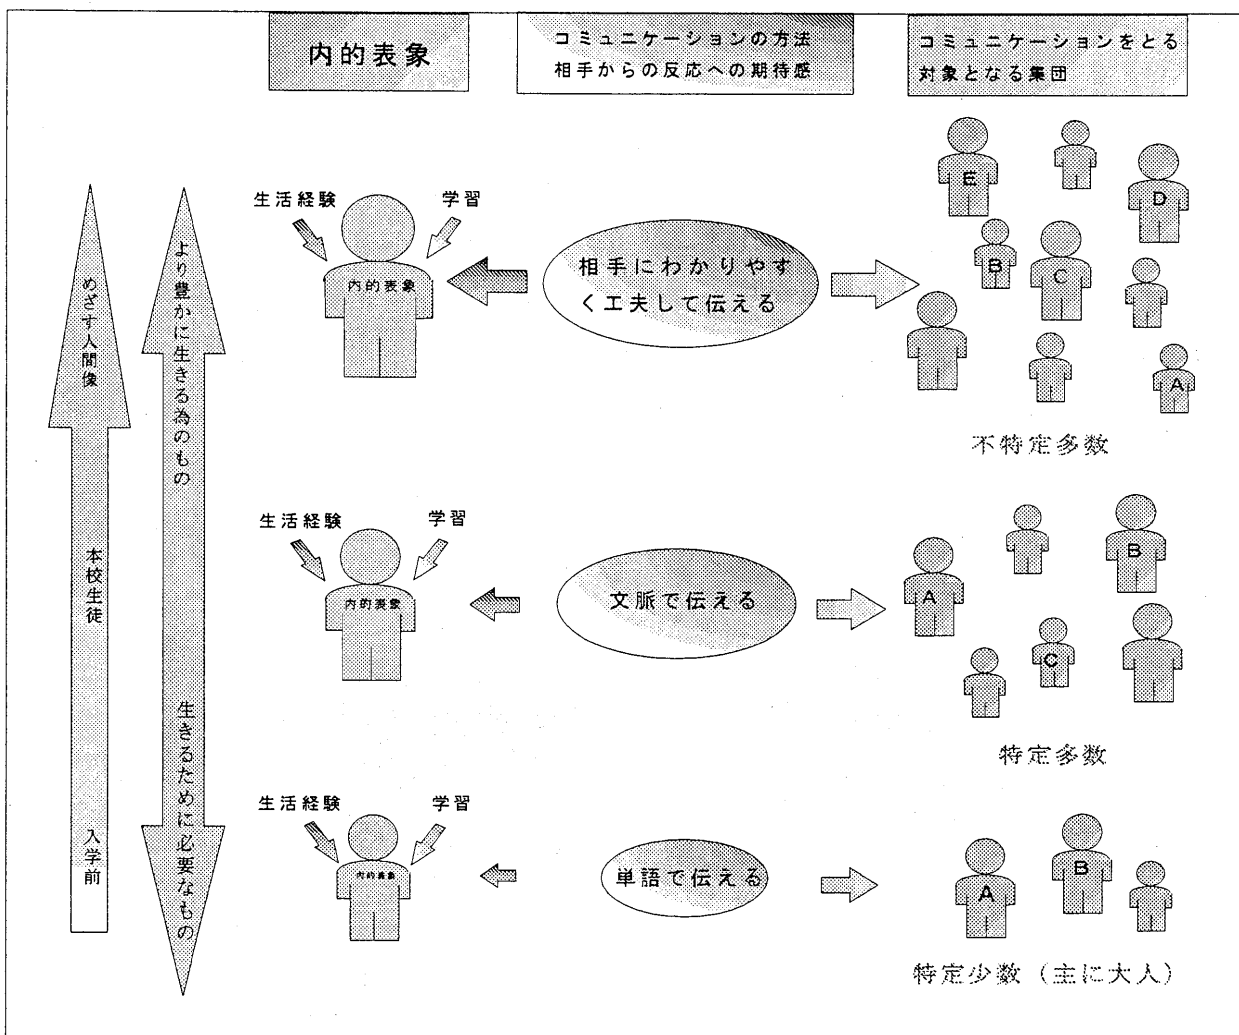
内的表象

コミュニケーションの方法
相手からの反応への期待感

コミュニケーションをとる
対象となる集団

めざす人間像

本校生徒

入学前

より豊かに生きる為のもの

生きるために必要なもの

生活経験

学習

内的表象

相手にわかりやすく工夫して伝える

E

D

B

C

A

不特定多数

生活経験

学習

内的表象

文脈で伝える

A

B

C

特定多数

生活経験

学習

内的表象

単語で伝える

A

B

特定少数（主に大人）